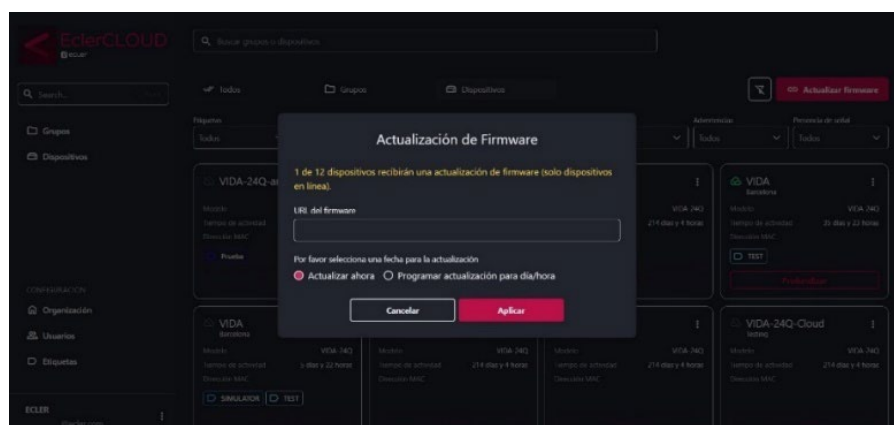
EclerCLOUD
ECLER

Q Buscar grupos o dispositivos

Q Search...

Grupos
Dispositivos

CONFIGURACIÓN
Organización
Usuarios
Etiquetas

ECLER

Todos
Grupos
Dispositivos

Actualizar firmware

Etiquetas
Todos

Administración
Todos

Presencia de señal
Todos

VIDA-24Q-ar
Modelo
Tiempo de actividad
Dirección MAC
Prueba

VIDA-24Q
214 días y 4 horas

VIDA
Barcelona
Modelo VIDA-24Q
Tiempo de actividad 35 días y 22 horas
Dirección MAC
TEST

VIDA
Barcelona
Modelo VIDA-24Q
Tiempo de actividad 3 días y 22 horas
Dirección MAC
SIMULATOR TEST

Modelo VIDA-24Q
Tiempo de actividad 214 días y 4 horas
Dirección MAC

Modelo VIDA-24Q
Tiempo de actividad 214 días y 4 horas
Dirección MAC

VIDA-24Q-Cloud
Modelo VIDA-24Q
Tiempo de actividad 214 días y 4 horas
Dirección MAC

Actualización de Firmware

1 de 12 dispositivos recibirán una actualización de firmware (solo dispositivos en línea).

URL del firmware

Por favor selecciona una fecha para la actualización
Actualizar ahora
Programar actualización para día/hora

Cancelar
Aplicar